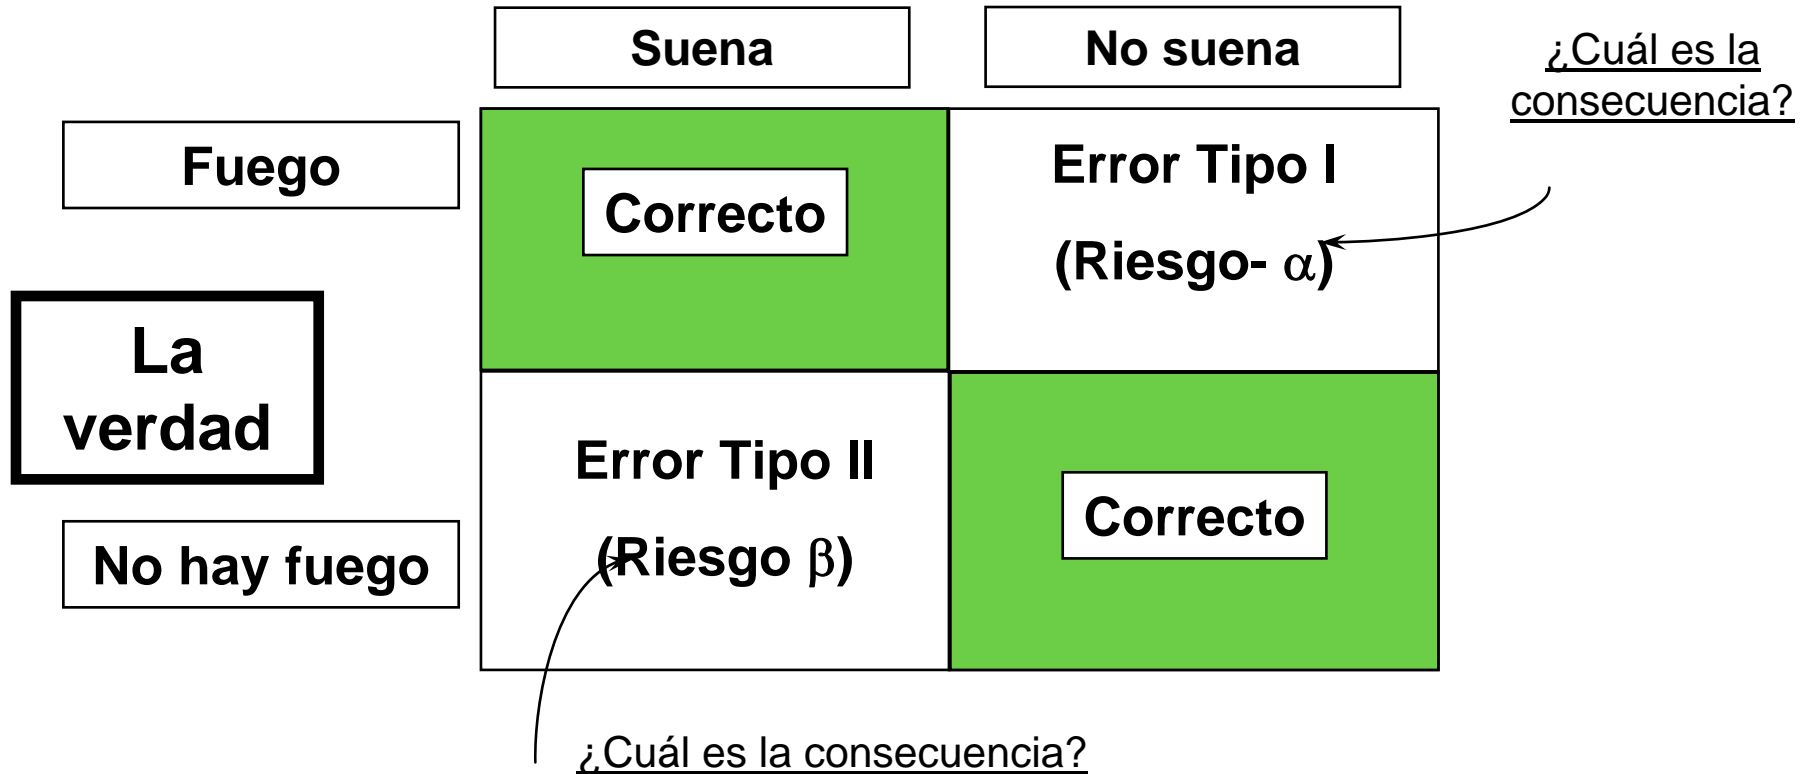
|  | Suena | No suena |
|---|---|---|
| Fuego | Correcto | Error Tipo I (Riesgo- $\alpha$) |
| No hay fuego | Error Tipo II (Riesgo $\beta$) | Correcto |

La verdad

¿Cuál es la consecuencia?

¿Cuál es la consecuencia?